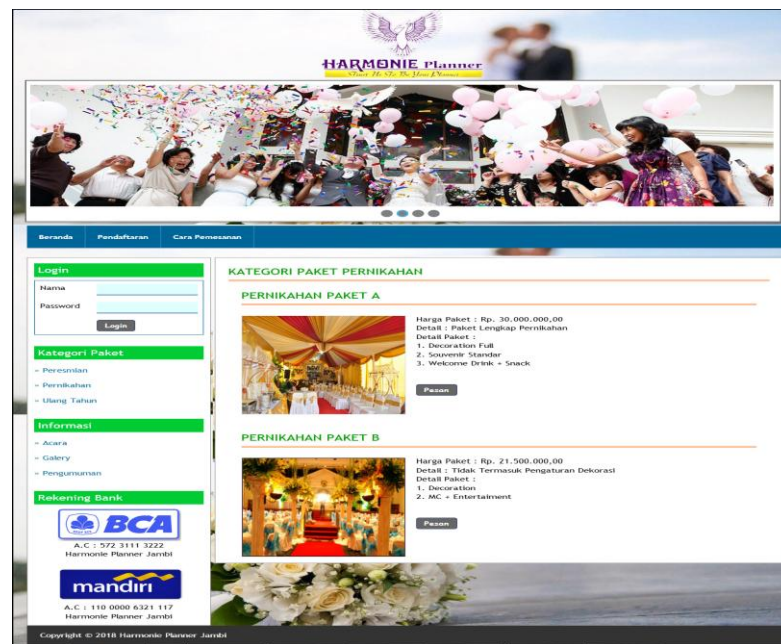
HARMONIE Planner
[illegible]

Beranda
Pendaftaran
Cara Pemesanan

Login
Nama
Password
Login

Kategori Paket
» Peresmian
» Pernikahan
» Ulang Tahun

Informasi
» Acara
» Galery
» Pengumuman

Rekening Bank
BCA
A.C : 572 3111 3222
Harmonie Planner Jambi

mandiri
A.C : 110 0000 6321 117
Harmonie Planner Jambi

KATEGORI PAKET PERNIKAHAN

PERNIKAHAN PAKET A

Harga Paket : Rp. 30.000.000,00
Detail : Paket Lengkap Pernikahan
Detail Paket :
1. Decoration Full
2. Souvenir Standar
3. Welcome Drink + Snack

Pesan

PERNIKAHAN PAKET B

Harga Paket : Rp. 21.500.000,00
Detail : Tidak Termasuk Pengaturan Dekorasi
Detail Paket :
1. Decoration
2. MC + Entertaiment

Pesan

Copyright © 2018 Harmonie Planner Jambi